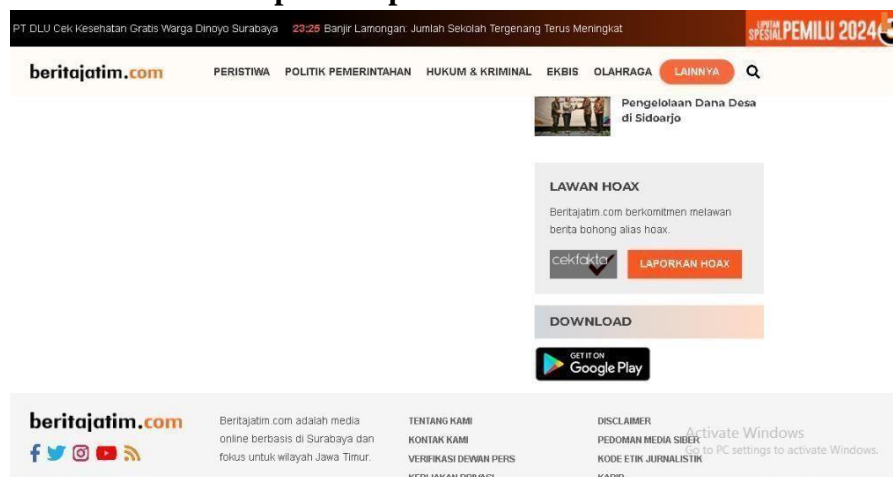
PT DLU Cek Kesehatan Gratis Warga Dinoyo Surabaya 23:25 Banjir Lamongan: Jumlah Sekolah Tergenang Terus Meningkat

LIPUTAN SPESIAL PEMILU 2024

beritajatim.com PERISTIWA POLITIK PEMERINTAHAN HUKUM & KRIMINAL EKBIS OLAHRAGA LAINNYA

Pengelolaan Dana Desa di Sidoarjo

LAWAN HOAX

Beritajatim.com berkomitmen melawan berita bohong alias hoax.

cekfakta

LAPORKAN HOAX

DOWNLOAD

GET IT ON Google Play

beritajatim.com

Beritajatim.com adalah media online berbasis di Surabaya dan fokus untuk wilayah Jawa Timur.

TENTANG KAMI
KONTAK KAMI
VERIFIKASI DEWAN PERS
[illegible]

DISCLAIMER
PEDOMAN MEDIA SIBER
KODE ETIK JURNALISTIK
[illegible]

Activate Windows
Go to PC settings to activate Windows.